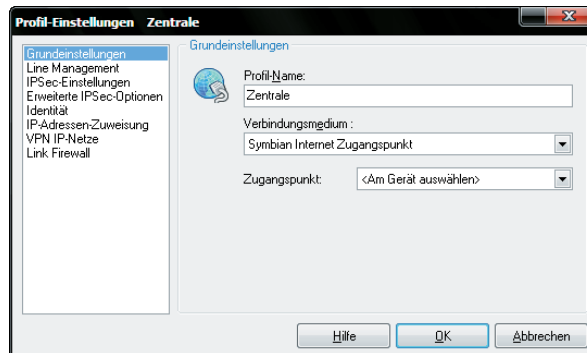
Profil-Einstellungen Zentrale

Grundeinstellungen
Line Management
IPSec-Einstellungen
Erweiterte IPSec-Optionen
Identität
IP-Adressen-Zuweisung
VPN IP-Netze
Link Firewall

Grundeinstellungen

Profil-Name:
Zentrale

Verbindungsmedium :
Symbian Internet Zugangspunkt

Zugangspunkt:
<Am Gerät auswählen>

Hilfe
OK
Abbrechen